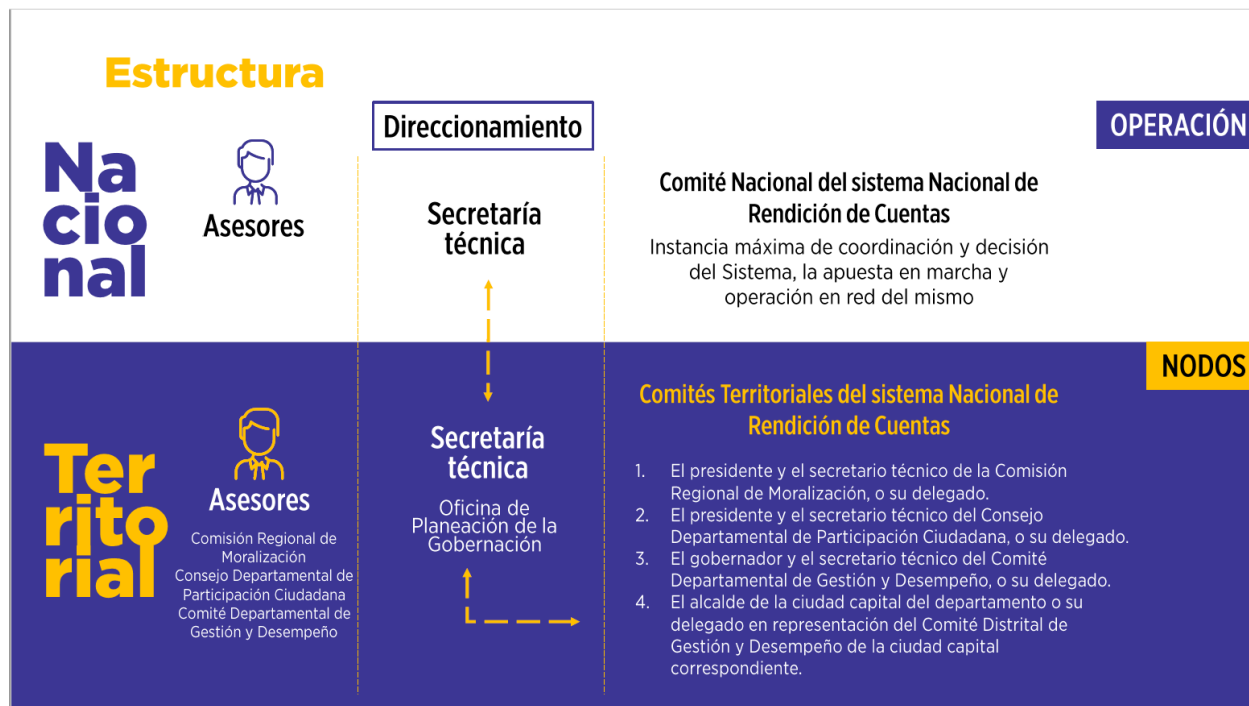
Estructura

Direccionamiento

OPERACIÓN

Na
cio
nal

Asesores

Secretaría técnica

Comité Nacional del sistema Nacional de Rendición de Cuentas

Instancia máxima de coordinación y decisión del Sistema, la apuesta en marcha y operación en red del mismo

NODOS

Ter
rito
rial

Asesores

Comisión Regional de Moralización
Consejo Departamental de Participación Ciudadana
Comité Departamental de Gestión y Desempeño

Secretaría técnica

Oficina de Planeación de la Gobernación

Comités Territoriales del sistema Nacional de Rendición de Cuentas

1. El presidente y el secretario técnico de la Comisión Regional de Moralización, o su delegado.
2. El presidente y el secretario técnico del Consejo Departamental de Participación Ciudadana, o su delegado.
3. El gobernador y el secretario técnico del Comité Departamental de Gestión y Desempeño, o su delegado.
4. El alcalde de la ciudad capital del departamento o su delegado en representación del Comité Distrital de Gestión y Desempeño de la ciudad capital correspondiente.